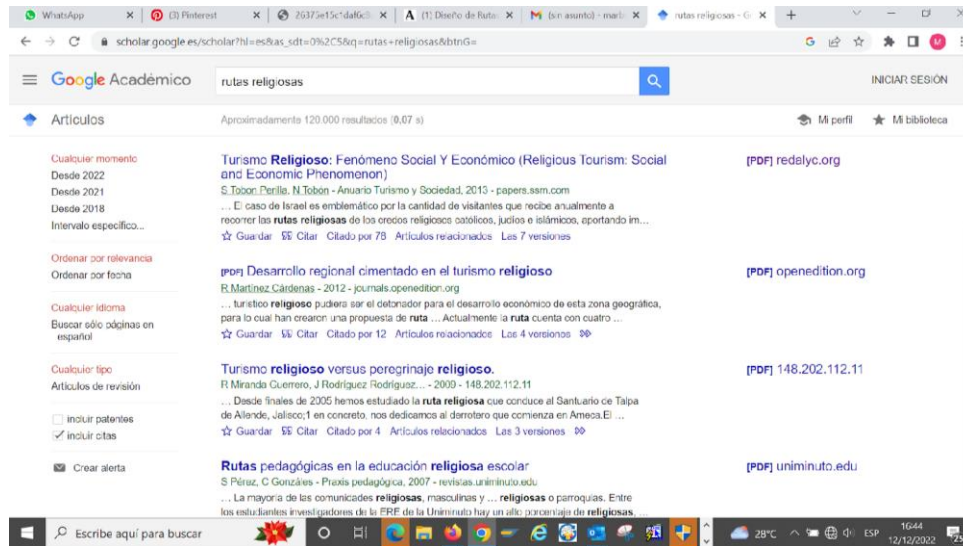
WhatsApp × (3) Pinterest × 26375e15c1daf6c8 × A (1) Diseño de Rutas × M (sin asunto) - mart × rutas religiosas - G ×

scholar.google.es/scholar?hl=es&as_sdt=0%2C5&q=rutas+religiosas&btnG=

Google Académico

rutas religiosas

INICIAR SESIÓN

Artículos

Aproximadamente 120.000 resultados (0,07 s)

Mi perfil

Mi biblioteca

Cualquier momento
Desde 2022
Desde 2021
Desde 2018
Intervalo específico...

Ordenar por relevancia
Ordenar por fecha

Cualquier idioma
Buscar sólo páginas en español

Cualquier tipo
Artículos de revisión

incluir patentes
incluir citas

Crear alerta

Turismo Religioso: Fenómeno Social Y Económico (Religious Tourism: Social and Economic Phenomenon)
S Tobon Perilla, N Tobon - Anuario Turismo y Sociedad, 2013 - papers.ssrn.com
... El caso de Israel es emblemático por la cantidad de visitantes que recibe anualmente a recorrer las rutas religiosas de los credos religiosos católicos, judíos e islámicos, aportando im...
☆ Guardar 99 Citar Citado por 78 Artículos relacionados Las 7 versiones

[PDF] redalyc.org

[PDF] Desarrollo regional cimentado en el turismo religioso
R Martinez Cárdenas - 2012 - journals.openedition.org
... turístico religioso pudiera ser el detonador para el desarrollo económico de esta zona geográfica, para lo cual han crearon una propuesta de ruta ... Actualmente la ruta cuenta con cuatro ...
☆ Guardar 99 Citar Citado por 12 Artículos relacionados Las 4 versiones

[PDF] openedition.org

Turismo religioso versus peregrinaje religioso.
R Miranda Guerrero, J Rodríguez Rodríguez... - 2009 - 148.202.112.11
... Desde finales de 2005 hemos estudiado la ruta religiosa que conduce al Santuario de Talpa de Allende, Jalisco;1 en concreto, nos dedicamos al derrotero que comienza en Ameca.El ...
☆ Guardar 99 Citar Citado por 4 Artículos relacionados Las 3 versiones

[PDF] 148.202.112.11

Rutas pedagógicas en la educación religiosa escolar
S Pérez, C Gonzáles - Praxis pedagógica, 2007 - revistas.uniminuto.edu
... La mayoría de las comunidades religiosas, masculinas y ... religiosas o parroquias. Entre los estudiantes investigadores de la ERE de la Uniminuto hay un alto porcentaje de religiosas, ...

[PDF] uniminuto.edu

Escribe aquí para buscar

28°C ESP 16:44 12/12/2022